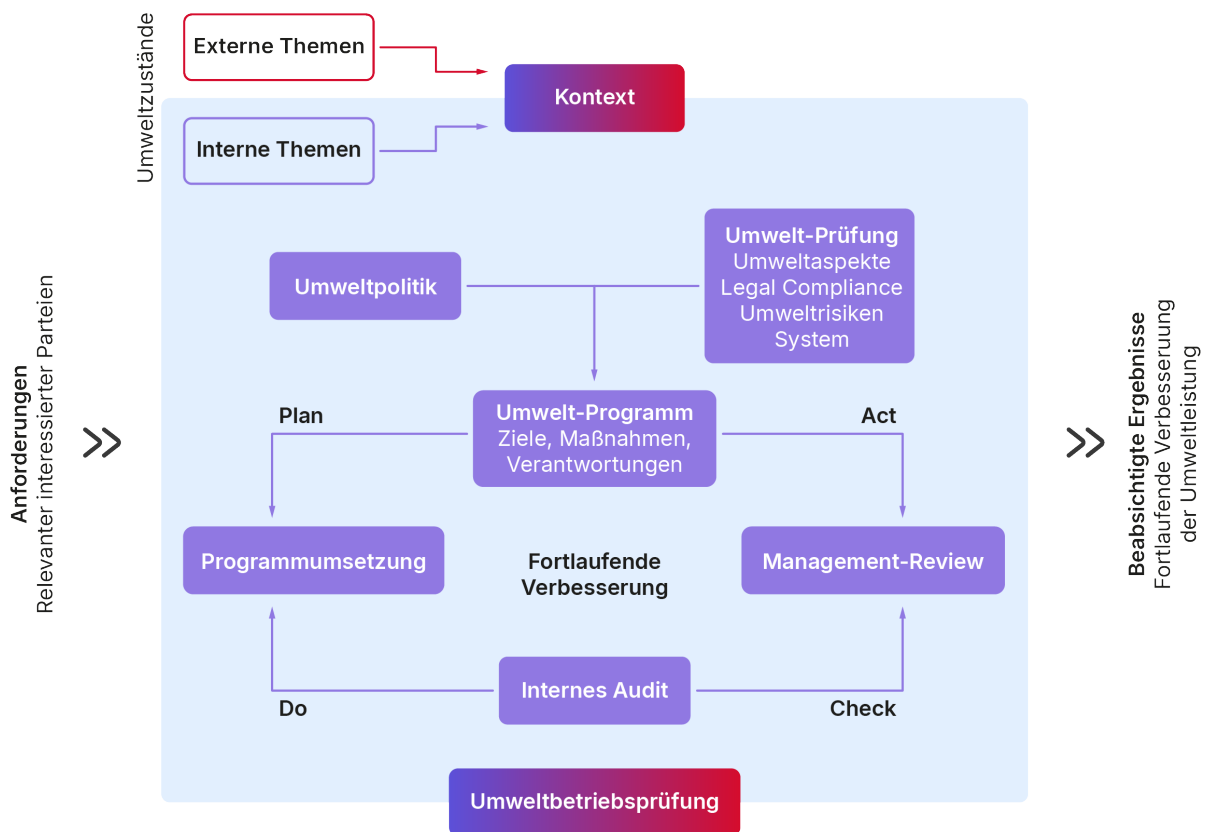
Umweltzustände

Externe Themen

Kontext

Interne Themen

Anforderungen
Relevanter interessierter Parteien

Umweltpolitik

Umwelt-Prüfung
Umweltaspekte
Legal Compliance
Umweltrisiken
System

Plan

Umwelt-Programm
Ziele, Maßnahmen,
Verantwortungen

Act

Programmumsetzung

Fortlaufende
Verbesserung

Management-Review

Do

Internes Audit

Check

Umweltbetriebsprüfung

Beabsichtigte Ergebnisse
Fortlaufende Verbesseruung
der Umweltleistung